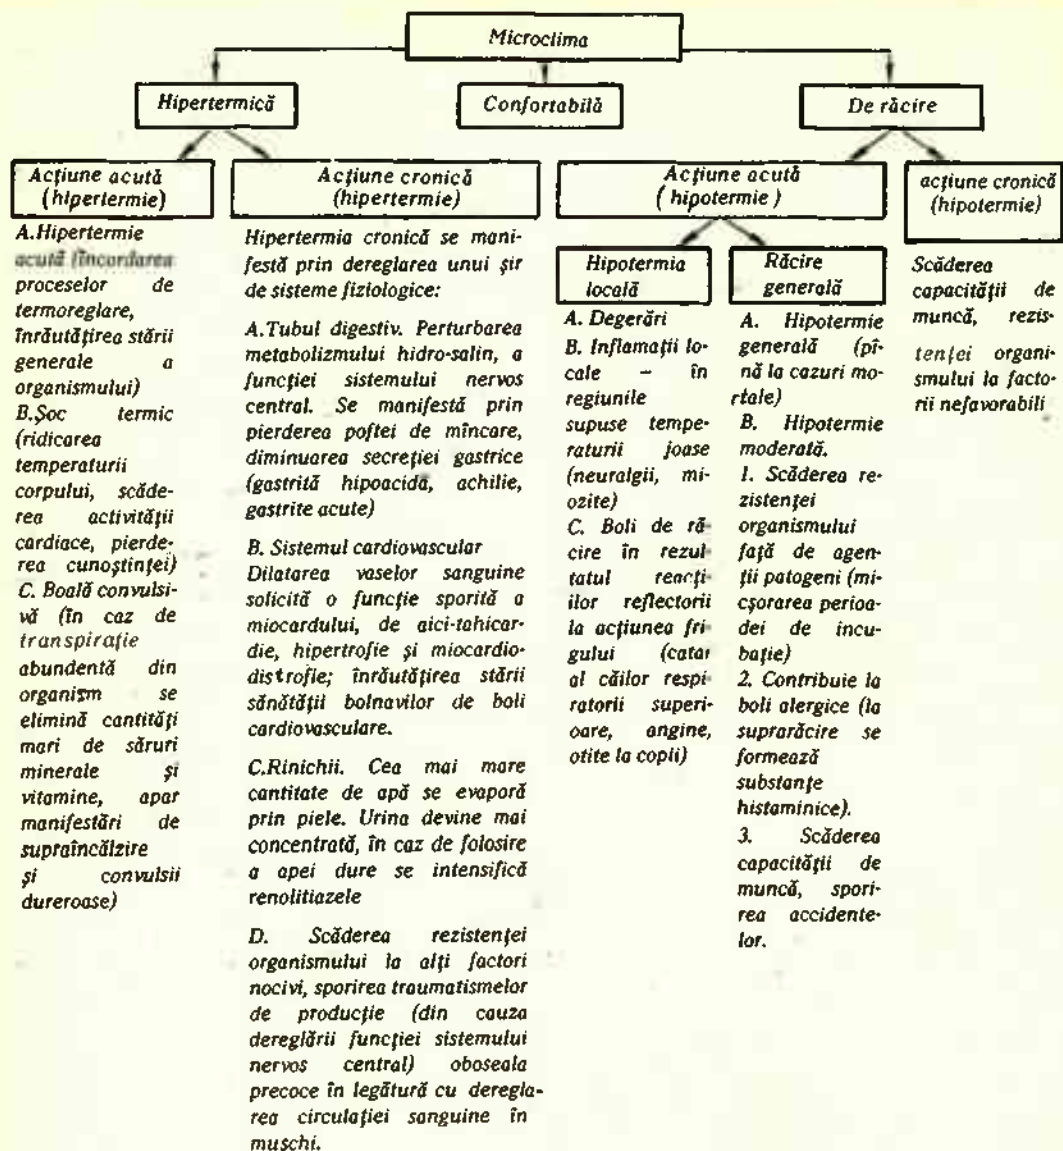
Microclima

Hipertermică

Confortabilă

De răcire

Acţiune acută (hipertermie)

A.Hipertermie acută (încordarea proceselor de termoreglare, înrăutăţirea stării generale a organismului)
B.Şoc termic (ridicarea temperaturii corpului, scăderea activităţii cardiace, pierderea cunoştinţei)
C. Boală convulsivă (în caz de transpiraţie abundentă din organism se elimină cantităţi mari de săruri minerale şi vitamine, apar manifestări de supraîncălzire şi convulsii dureroase)

Acţiune cronică (hipertermie)

Hipertermia cronică se manifestă prin dereglarea unui şir de sisteme fiziologice:

A.Tubul digestiv. Perturbarea metabolizmului hidro-salin, a funcţiei sistemului nervos central. Se manifestă prin pierderea poftei de mîncare, diminuarea secreţiei gastrice (gastrită hipoacidă, achilie, gastrite acute)

B. Sistemul cardiovascular Dilatarea vaselor sanguine solicită o funcţie sporită a miocardului, de aici-tahicardie, hipertrofie şi miocardiodistrofie; înrăutăţirea stării sănătăţii bolnavilor de boli cardiovasculare.

C.Rinichii. Cea mai mare cantitate de apă se evaporă prin piele. Urina devine mai concentrată, în caz de folosire a apei dure se intensifică renolitiazele

D. Scăderea rezistenţei organismului la alţi factori nocivi, sporirea traumatismelor de producţie (din cauza dereglării funcţiei sistemului nervos central) oboseala precoce în legătură cu dereglarea circulaţiei sanguine în muschi.

Acţiune acută ( hipotermie )

Hipotermia locală

A. Degerări
B. Inflamaţii locale – în regiunile supuse temperaturii joase (neuralgii, miozite)
C. Boli de răcire în rezultatul reacţiilor reflectorii la acţiunea frigului (catar al căilor respiratorii superioare, angine, otite la copii)

Răcire generală

A. Hipotermie generală (pînă la cazuri mortale)
B. Hipotermie moderată.
1. Scăderea rezistenţei organismului faţă de agenţii patogeni (micşorarea perioadei de incubaţie)
2. Contribuie la boli alergice (la suprarăcire se formează substanţe histaminice).
3. Scăderea capacităţii de muncă, sporirea accidentelor.

acţiune cronică (hipotermie)

Scăderea capacităţii de muncă, rezistenţei organismului la factorii nefavorabili